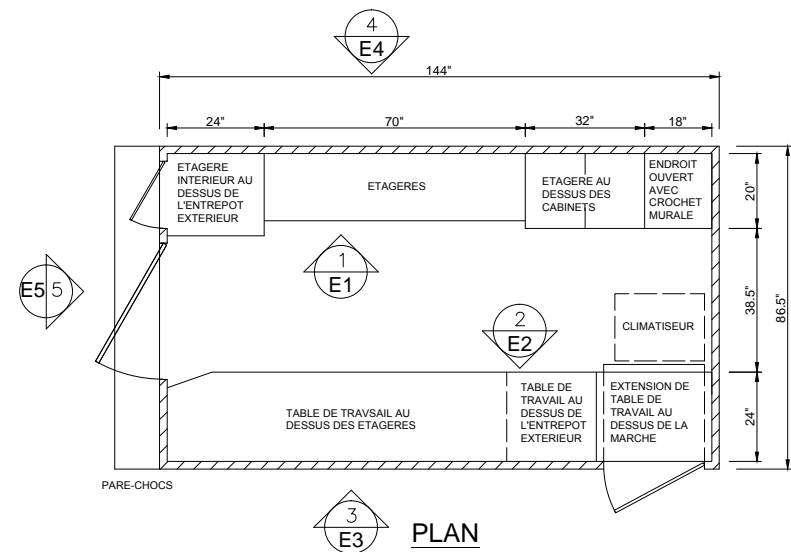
4
E4

144"

24"
70"
32"
18"

ETAGERE INTERIEUR AU DESSUS DE L'ENTREPOT EXTERIEUR

ETAGERES

ETAGERE AU DESSUS DES CABINETS

ENDROIT OUVERT AVEC CROCHET MURALE

20"

1
E1

E5 5

2
E2

CLIMATISEUR

38.5"

86.5"

TABLE DE TRAVSAIL AU DESSUS DES ETAGERES

TABLE DE TRAVAIL AU DESSUS DE L'ENTREPOT EXTERIEUR

EXTENSION DE TABLE DE TRAVAIL AU DESSUS DE LA MARCHE

24"

PARE-CHOCS

3
E3

PLAN